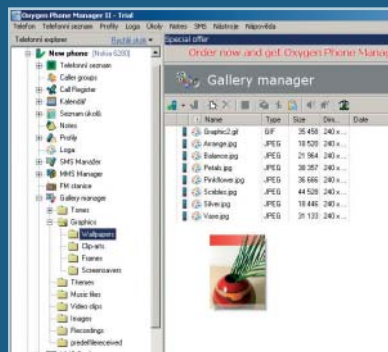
Oxygen Phone Manager II - Trial

Telefon Telefonní seznam Profily Loga Úkoly Notes SMS Nástroje Nápověda

Telefonní explorer Rychlé akce

Special offer

Order now and get Oxygen Phone Manag

New phone [Nokia 6280]
Telefonní seznam
Caller groups
Call Register
Kalendář
Seznam úkolů
Notes
Profily
Loga
SMS Manažer
MMS Manager
FM stanice
Gallery manager
Tones
Graphics
Wallpapers
Clip-arts
Frames
Screensavers
Themes
Music files
Video clips
Images
Recordings
predefileereceived

Gallery manager

| Name | Type | Size | Dim... | Date |
|---|---|---|---|---|
| Graphic2.gif | GIF | 35 458 | 240 x... | |
| Arrange.jpg | JPEG | 18 520 | 240 x... | |
| Balance.jpg | JPEG | 21 964 | 240 x... | |
| Petals.jpg | JPEG | 38 357 | 240 x... | |
| Pinkflower.jpg | JPEG | 36 666 | 240 x... | |
| Scribles.jpg | JPEG | 44 528 | 240 x... | |
| Silver.jpg | JPEG | 18 445 | 240 x... | |
| Vase.jpg | JPEG | 31 133 | 240 x... | |